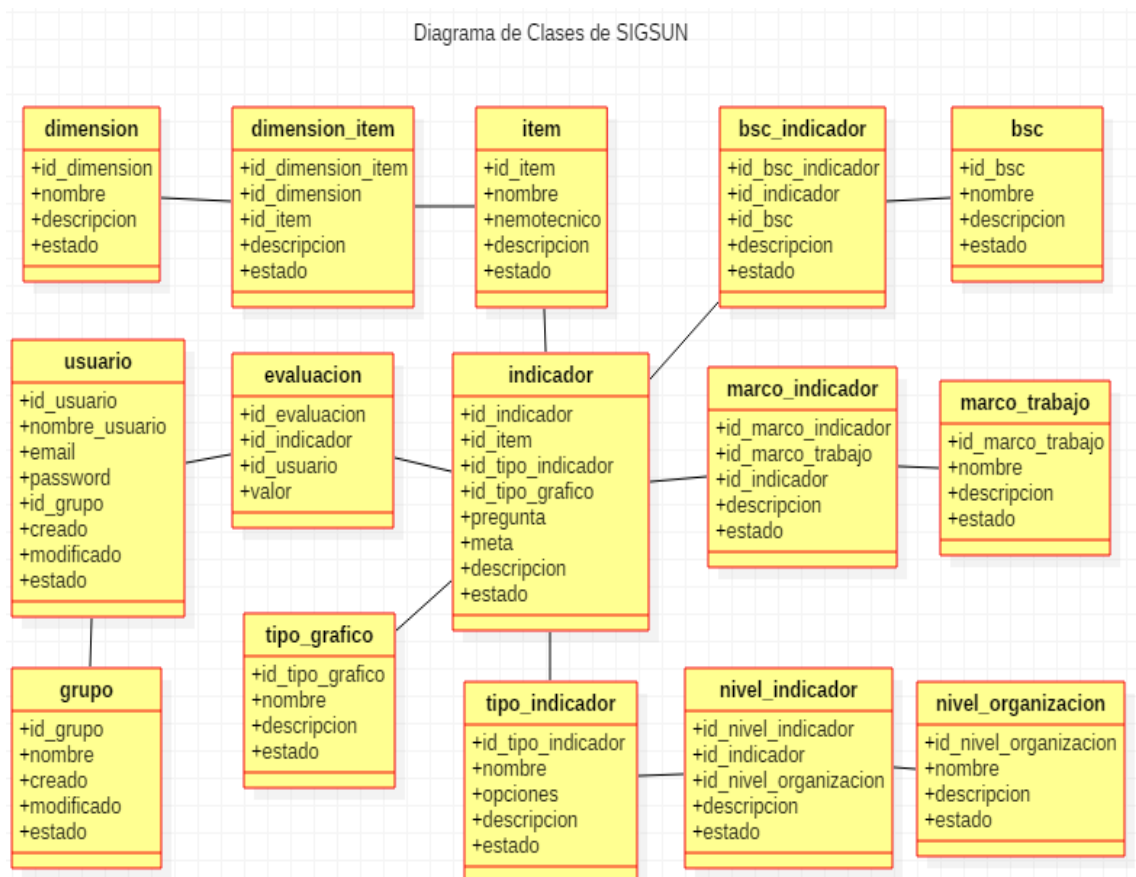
Diagrama de Clases de SIGSUN

dimension
+id_dimension
+nombre
+descripcion
+estado

dimension_item
+id_dimension_item
+id_dimension
+id_item
+descripcion
+estado

item
+id_item
+nombre
+nemotecnico
+descripcion
+estado

bsc_indicador
+id_bsc_indicador
+id_indicador
+id_bsc
+descripcion
+estado

bsc
+id_bsc
+nombre
+descripcion
+estado

usuario
+id_usuario
+nombre_usuario
+email
+password
+id_grupo
+creado
+modificado
+estado

evaluacion
+id_evaluacion
+id_indicador
+id_usuario
+valor

indicador
+id_indicador
+id_item
+id_tipo_indicador
+id_tipo_grafico
+pregunta
+meta
+descripcion
+estado

marco_indicador
+id_marco_indicador
+id_marco_trabajo
+id_indicador
+descripcion
+estado

marco_trabajo
+id_marco_trabajo
+nombre
+descripcion
+estado

grupo
+id_grupo
+nombre
+creado
+modificado
+estado

tipo_grafico
+id_tipo_grafico
+nombre
+descripcion
+estado

tipo_indicador
+id_tipo_indicador
+nombre
+opciones
+descripcion
+estado

nivel_indicador
+id_nivel_indicador
+id_indicador
+id_nivel_organizacion
+descripcion
+estado

nivel_organizacion
+id_nivel_organizacion
+nombre
+descripcion
+estado